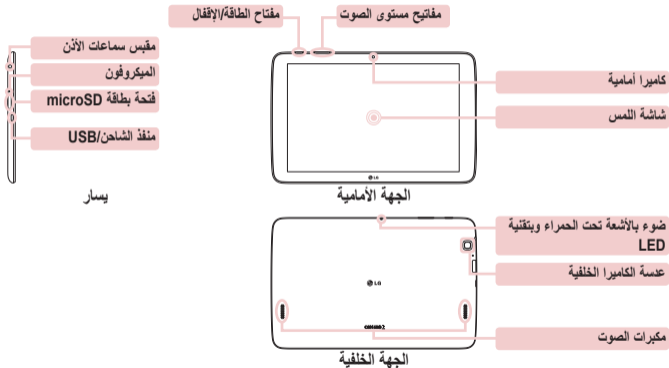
مفتاح الطاقة/الإقفال

مفاتيح مستوى الصوت

مقبس سماعات الأذن

الميكروفون

فتحة بطاقة microSD

منفذ الشاحن/USB

يسار

كاميرا أمامية

شاشة اللمس

LG

الجهة الأمامية

ضوء بالأشعة تحت الحمراء وبتقنية LED

عدسة الكاميرا الخلفية

LG

مكبرات الصوت

الجهة الخلفية